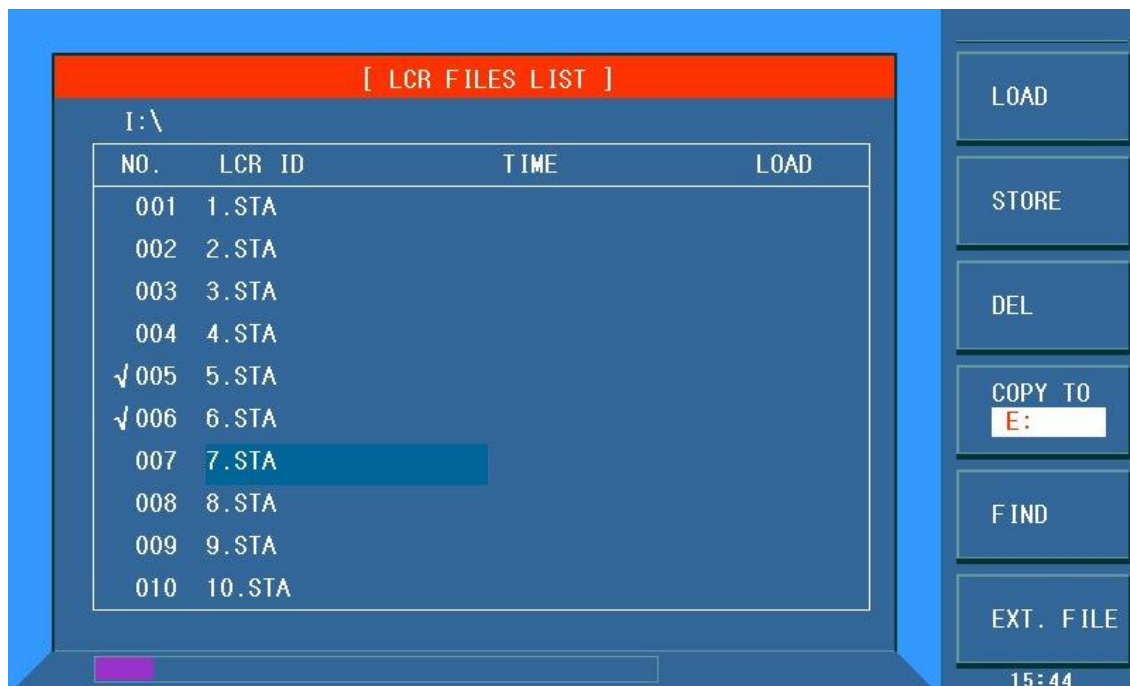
[ LCR FILES LIST ]

I:\

| NO. | LCR ID | TIME | LOAD |
|---|---|---|---|
| 001 | 1.STA | | |
| 002 | 2.STA | | |
| 003 | 3.STA | | |
| 004 | 4.STA | | |
| √005 | 5.STA | | |
| √006 | 6.STA | | |
| 007 | 7.STA | | |
| 008 | 8.STA | | |
| 009 | 9.STA | | |
| 010 | 10.STA | | |

LOAD

STORE

DEL

COPY TO
E:

FIND

EXT. FILE

15:44